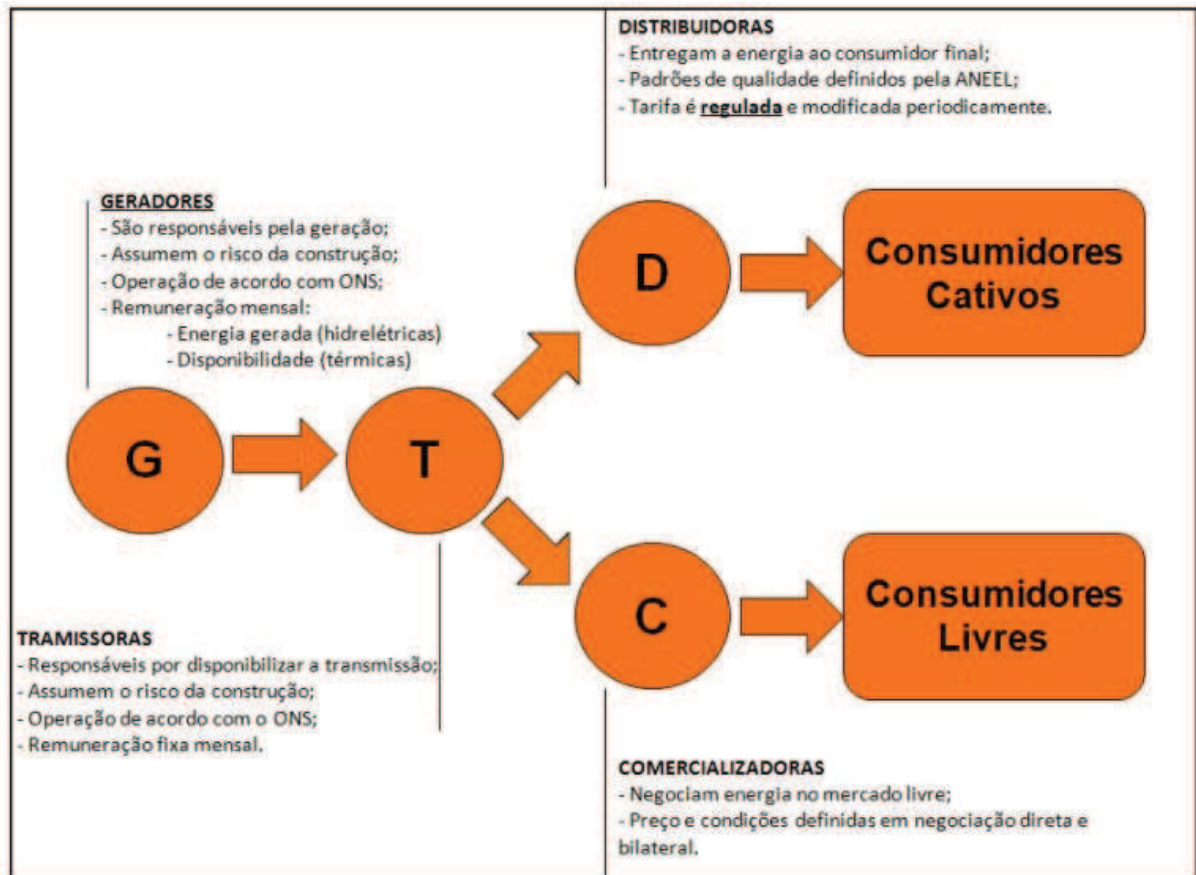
DISTRIBUIDORAS
- Entregam a energia ao consumidor final;
- Padrões de qualidade definidos pela ANEEL;
- Tarifa é regulada e modificada periodicamente.

GERADORES
- São responsáveis pela geração;
- Assumem o risco da construção;
- Operação de acordo com ONS;
- Remuneração mensal:
- Energia gerada (hidrelétricas)
- Disponibilidade (térmicas)

D

Consumidores Cativos

G

T

C

Consumidores Livres

TRAMISSORAS
- Responsáveis por disponibilizar a transmissão;
- Assumem o risco da construção;
- Operação de acordo com o ONS;
- Remuneração fixa mensal.

COMERCIALIZADORAS
- Negociam energia no mercado livre;
- Preço e condições definidas em negociação direta e bilateral.